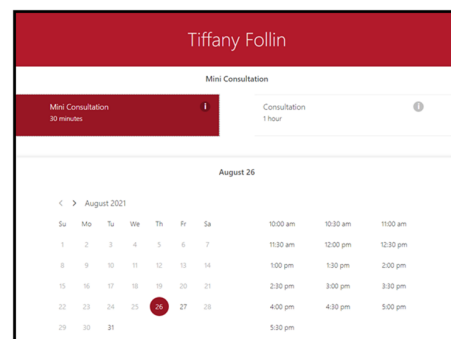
Tiffany Follin

Mini Consultation

Mini Consultation
30 minutes

Consultation
1 hour

August 26

< > August 2021

| Su | Mo | Tu | We | Th | Fr | Sa |
|---|---|---|---|---|---|---|
| 1 | 2 | 3 | 4 | 5 | 6 | 7 |
| 8 | 9 | 10 | 11 | 12 | 13 | 14 |
| 15 | 16 | 17 | 18 | 19 | 20 | 21 |
| 22 | 23 | 24 | 25 | 26 | 27 | 28 |
| 29 | 30 | 31 | | | | |

| | | |
|---|---|---|
| 10:00 am | 10:30 am | 11:00 am |
| 11:30 am | 12:00 pm | 12:30 pm |
| 1:00 pm | 1:30 pm | 2:00 pm |
| 2:30 pm | 3:00 pm | 3:30 pm |
| 4:00 pm | 4:30 pm | 5:00 pm |
| 5:30 pm | | |